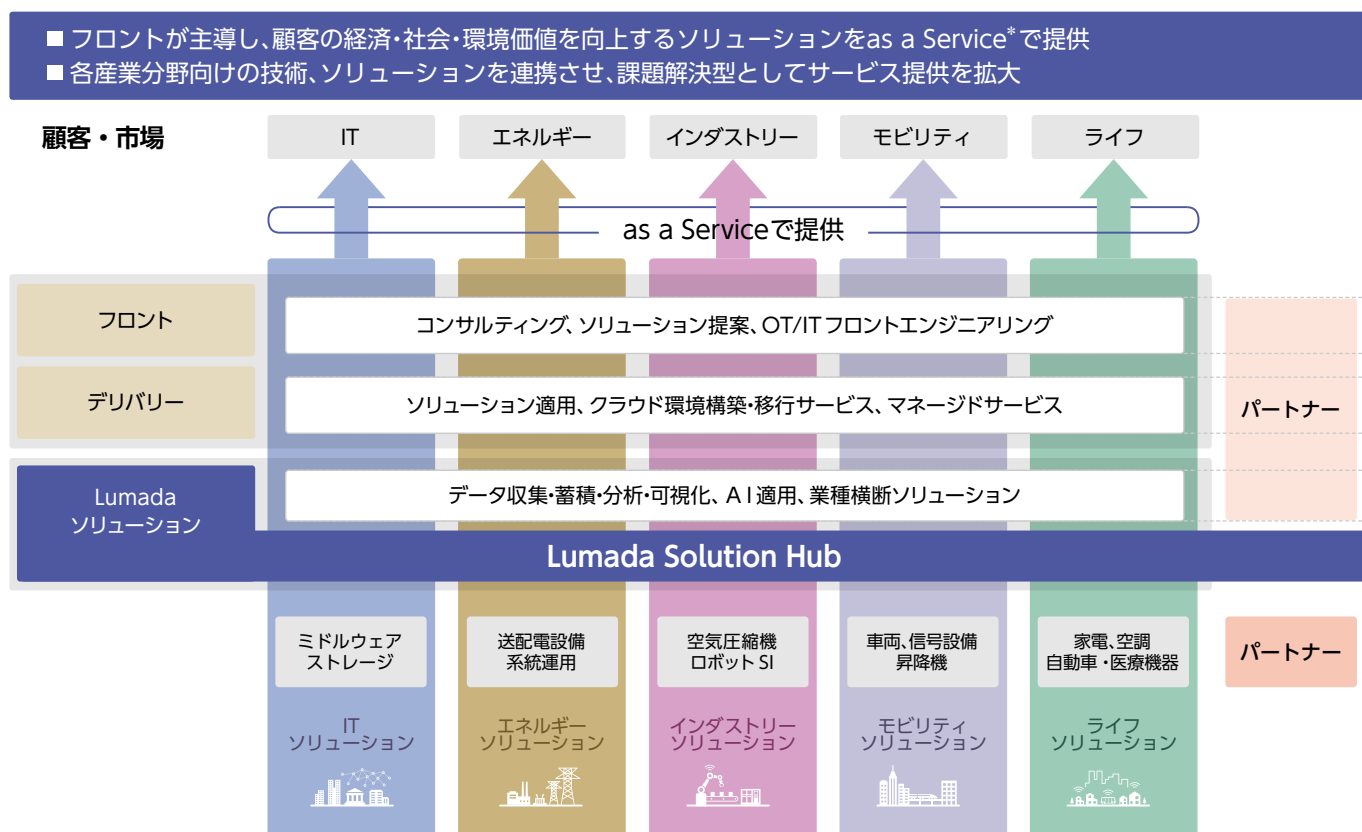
■ フロントが主導し、顧客の経済・社会・環境価値を向上するソリューションをas a Service*で提供
■ 各産業分野向けの技術、ソリューションを連携させ、課題解決型としてサービス提供を拡大

顧客・市場

IT
エネルギー
インダストリー
モビリティ
ライフ

as a Serviceで提供

フロント
コンサルティング、ソリューション提案、OT/IT フロントエンジニアリング

デリバリー
ソリューション適用、クラウド環境構築・移行サービス、マネージドサービス

パートナー

Lumada ソリューション
データ収集・蓄積・分析・可視化、ＡＩ適用、業種横断ソリューション

Lumada Solution Hub

ミドルウェア ストレージ
送配電設備 系統運用
空気圧縮機 ロボット SI
車両、信号設備 昇降機
家電、空調 自動車・医療機器

パートナー

IT ソリューション
エネルギー ソリューション
インダストリー ソリューション
モビリティ ソリューション
ライフ ソリューション